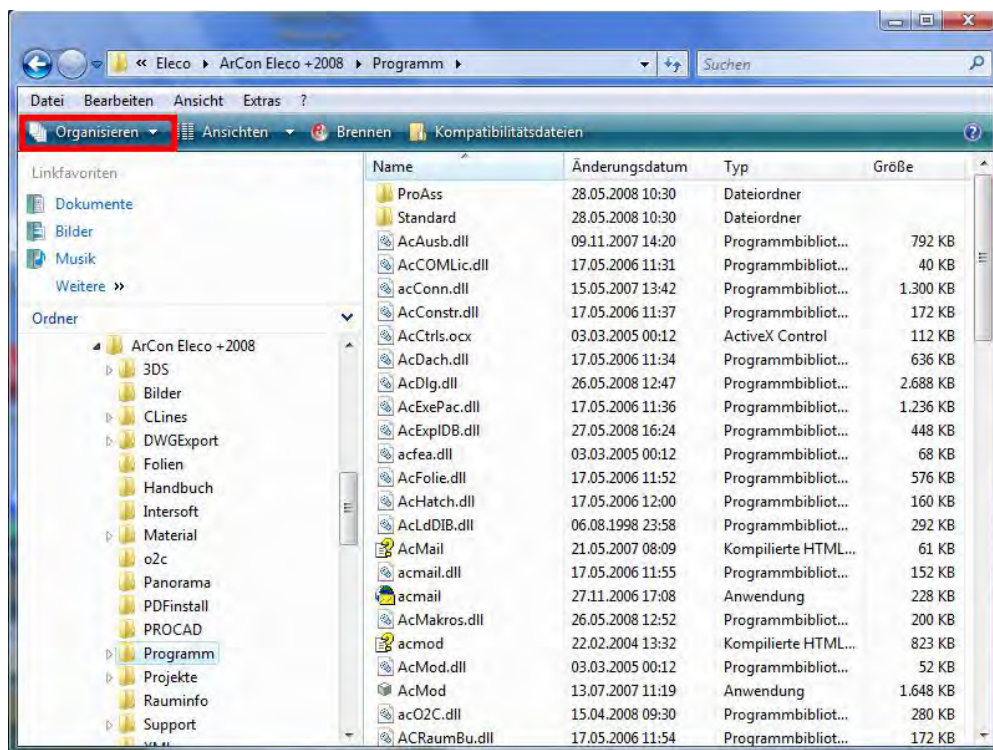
« Eleco ▸ ArCon Eleco +2008 ▸ Programm ▸

Suchen

Datei Bearbeiten Ansicht Extras ?

Organisieren ▾ Ansichten ▾ Brennen Kompatibilitätsdateien

Linkfavoriten

Dokumente

Bilder

Musik

Weitere »

Ordner

ArCon Eleco +2008
3DS
Bilder
CLines
DWGExport
Folien
Handbuch
Intersoft
Material
o2c
Panorama
PDFinstall
PROCAD
Programm
Projekte
Rauminfo
Support

| Name | Änderungsdatum | Typ | Größe |
|---|---|---|---|
| ProAss | 28.05.2008 10:30 | Dateiordner | |
| Standard | 28.05.2008 10:30 | Dateiordner | |
| AcAusb.dll | 09.11.2007 14:20 | Programmbibliot... | 792 KB |
| AcCOMLic.dll | 17.05.2006 11:31 | Programmbibliot... | 40 KB |
| acConn.dll | 15.05.2007 13:42 | Programmbibliot... | 1.300 KB |
| AcConstr.dll | 17.05.2006 11:37 | Programmbibliot... | 172 KB |
| AcCtrls.ocx | 03.03.2005 00:12 | ActiveX Control | 112 KB |
| AcDach.dll | 17.05.2006 11:34 | Programmbibliot... | 636 KB |
| AcDlg.dll | 26.05.2008 12:47 | Programmbibliot... | 2.688 KB |
| AcExePac.dll | 17.05.2006 11:36 | Programmbibliot... | 1.236 KB |
| AcExpIDB.dll | 27.05.2008 16:24 | Programmbibliot... | 448 KB |
| acfea.dll | 03.03.2005 00:12 | Programmbibliot... | 68 KB |
| AcFolie.dll | 17.05.2006 11:52 | Programmbibliot... | 576 KB |
| AcHatch.dll | 17.05.2006 12:00 | Programmbibliot... | 160 KB |
| AcLdDIB.dll | 06.08.1998 23:58 | Programmbibliot... | 292 KB |
| AcMail | 21.05.2007 08:09 | Kompilierte HTML... | 61 KB |
| acmail.dll | 17.05.2006 11:55 | Programmbibliot... | 152 KB |
| acmail | 27.11.2006 17:08 | Anwendung | 228 KB |
| AcMakros.dll | 26.05.2008 12:52 | Programmbibliot... | 200 KB |
| acmod | 22.02.2004 13:32 | Kompilierte HTML... | 823 KB |
| AcMod.dll | 03.03.2005 00:12 | Programmbibliot... | 52 KB |
| AcMod | 13.07.2007 11:19 | Anwendung | 1.648 KB |
| acO2C.dll | 15.04.2008 09:30 | Programmbibliot... | 280 KB |
| ACRaumBu.dll | 17.05.2006 11:54 | Programmbibliot... | 172 KB |